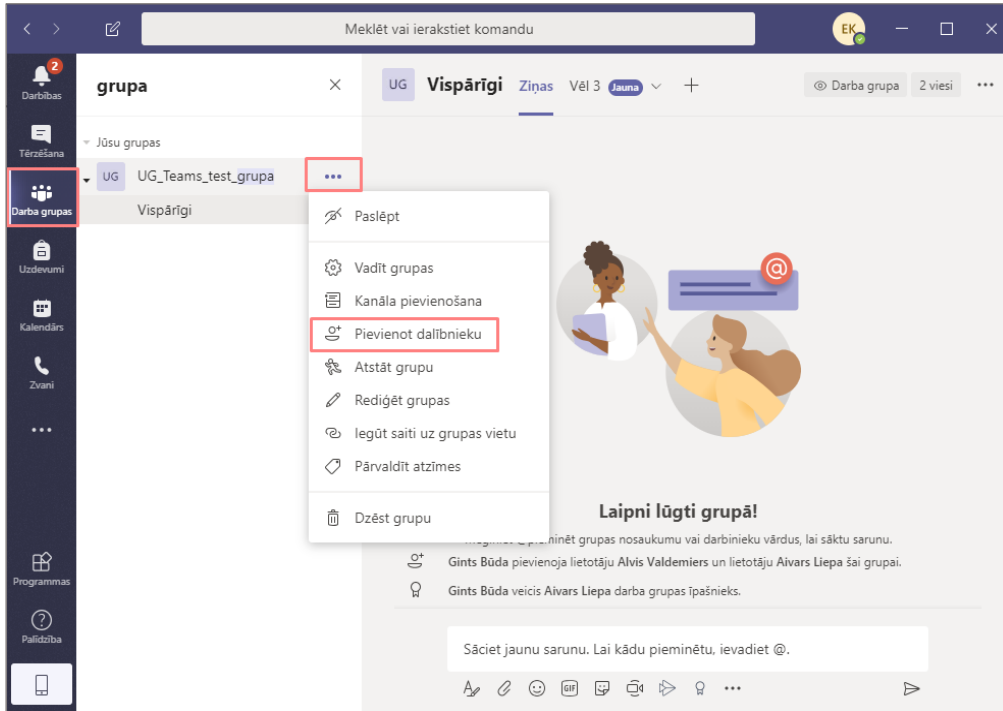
Meklēt vai ierakstiet komandu

EK

2
Darbības

Tērzēšana

Darba grupas

Uzdevumi

Kalendārs

Zvani

...

Programmas

Palīdzība

grupa

Jūsu grupas

UG UG_Teams_test_grupa

Vispārīgi

Paslēpt

Vadīt grupas

Kanāla pievienošana

Pievienot dalībnieku

Atstāt grupu

Rediģēt grupas

Iegūt saiti uz grupas vietu

Pārvaldīt atzīmes

Dzēst grupu

UG Vispārīgi Ziņas Vēl 3 Jauna +

Darba grupa 2 viesi ...

Laipni lūgti grupā!

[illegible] @pieminēt grupas nosaukumu vai darbinieku vārdus, lai sāktu sarunu.

Gints Būda pievienoja lietotāju Alvis Valdemiers un lietotāju Aivars Liepa šai grupai.

Gints Būda veicis Aivars Liepa darba grupas īpašnieks.

Sāciet jaunu sarunu. Lai kādu pieminētu, ievadiet @.